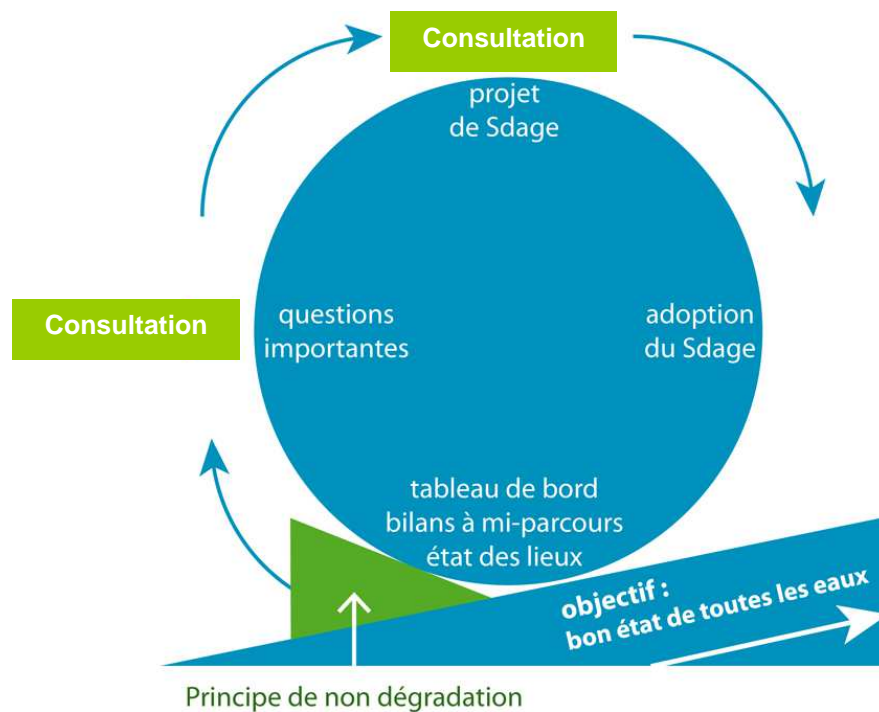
Consultation

projet
de Sdage

Consultation

questions
importantes

adoption
du Sdage

tableau de bord
bilans à mi-parcours
état des lieux

objectif :
bon état de toutes les eaux

Principe de non dégradation